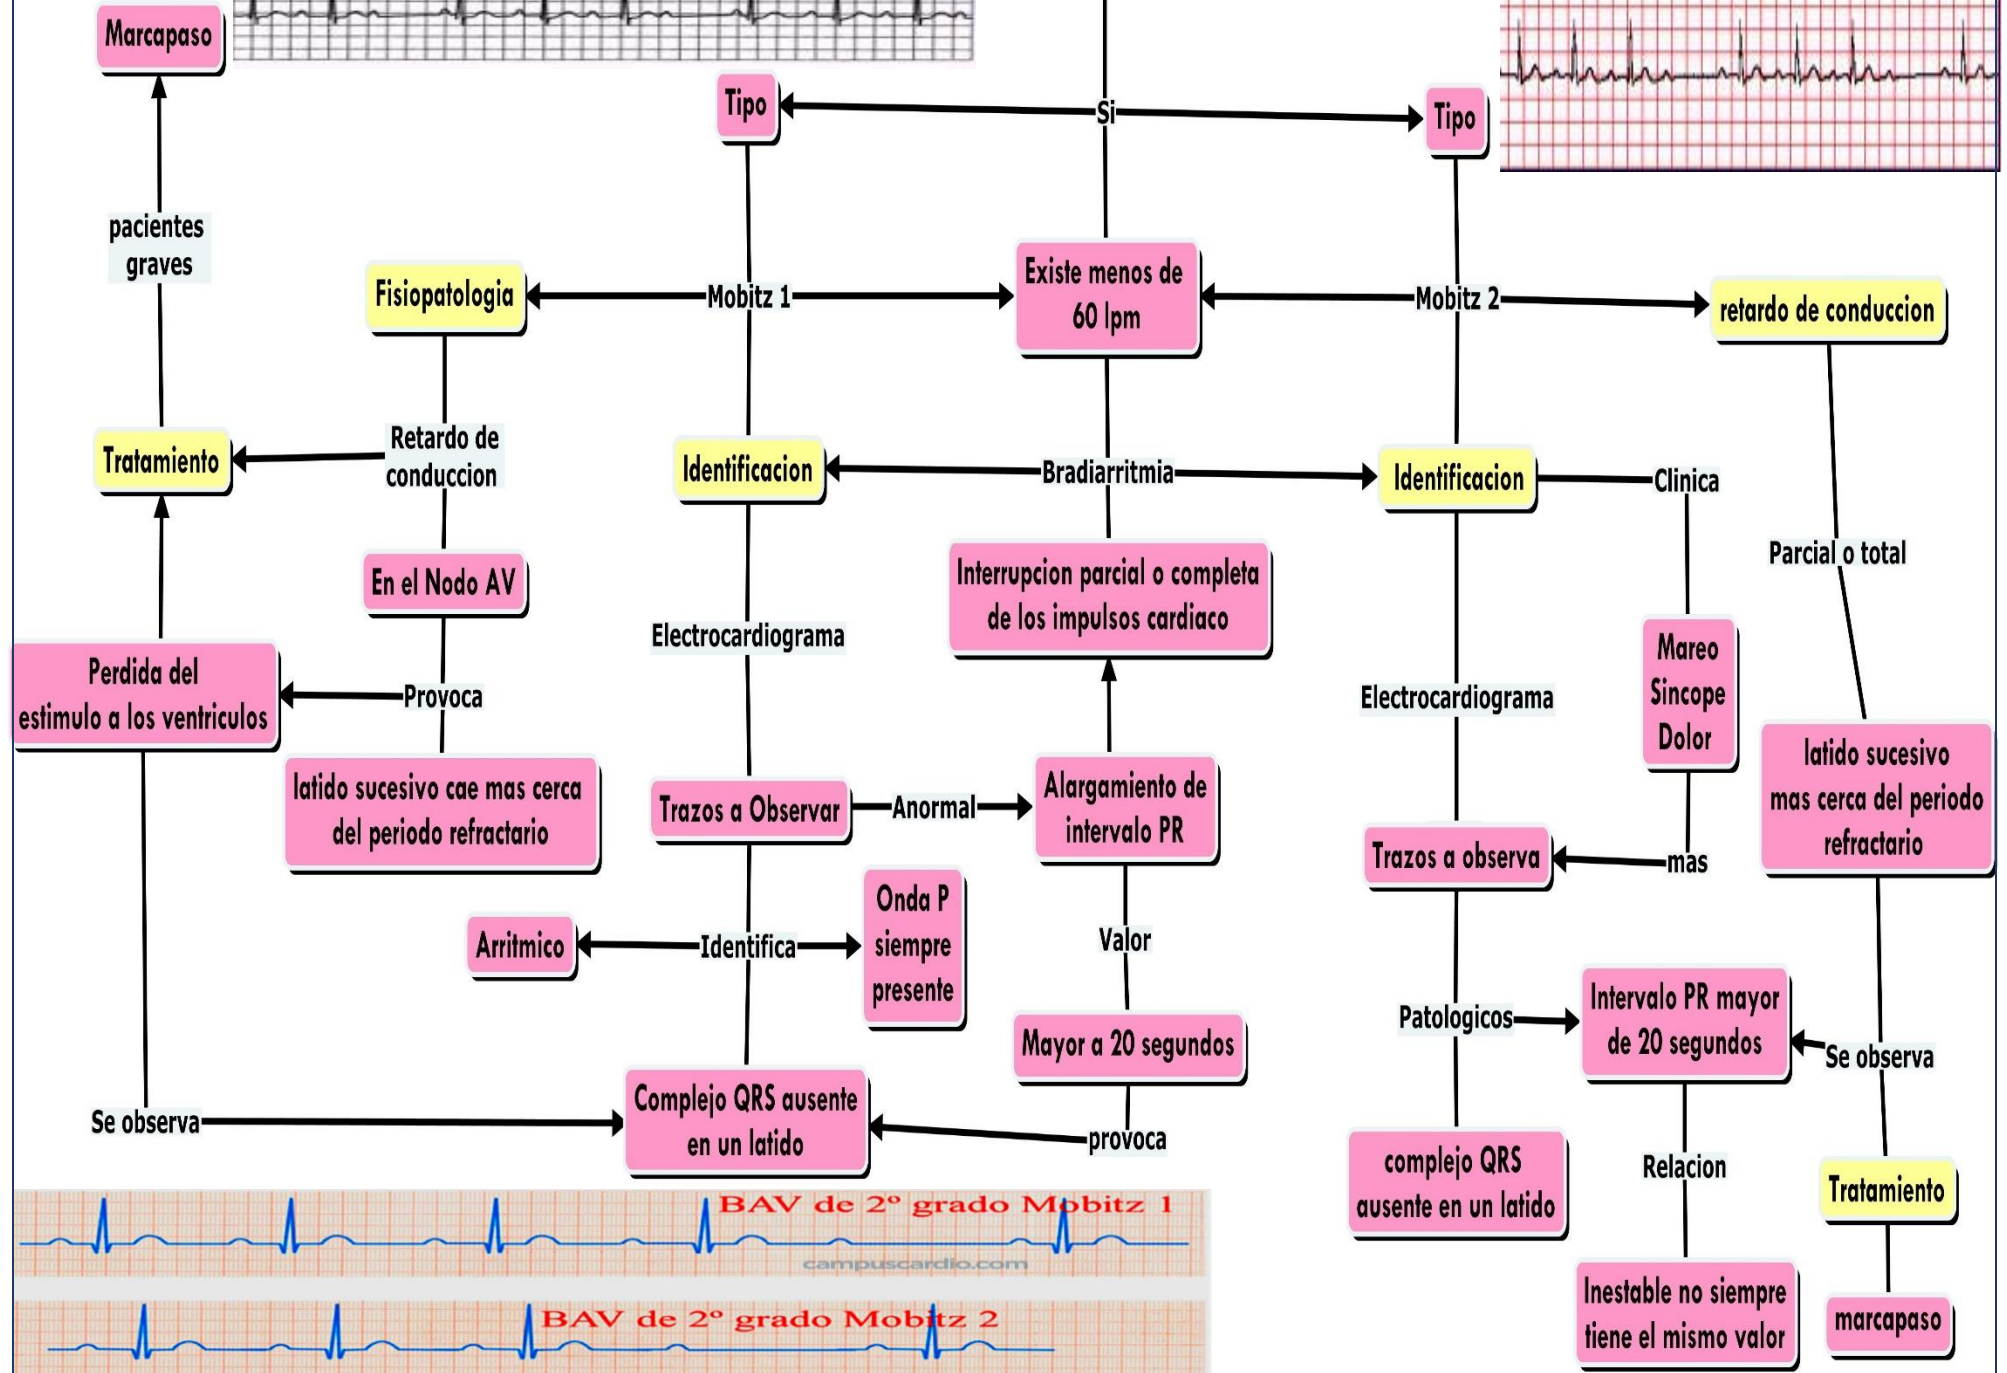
Marcapaso

Tipo

Si

Tipo

pacientes graves

Fisiopatologia

Mobitz 1

Existe menos de 60 lpm

Mobitz 2

retardo de conduccion

Tratamiento

Retardo de conduccion

Identificacion

Bradiarritmia

Identificacion

Clinica

Parcial o total

En el Nodo AV

Interrupcion parcial o completa de los impulsos cardiaco

Electrocardiograma

Mareo Sincope Dolor

Perdida del estimulo a los ventriculos

Provoca

Electrocardiograma

latido sucesivo mas cerca del periodo refractario

latido sucesivo cae mas cerca del periodo refractario

Trazos a Observar

Anormal

Alargamiento de intervalo PR

Trazos a observa

mas

Onda P siempre presente

Arritmico

Identifica

Valor

Patologicos

Intervalo PR mayor de 20 segundos

Se observa

Mayor a 20 segundos

Se observa

Complejo QRS ausente en un latido

provoca

complejo QRS ausente en un latido

Relacion

Tratamiento

BAV de 2° grado Mobitz 1

campuscardio.com

BAV de 2° grado Mobitz 2

Inestable no siempre tiene el mismo valor

marcapaso